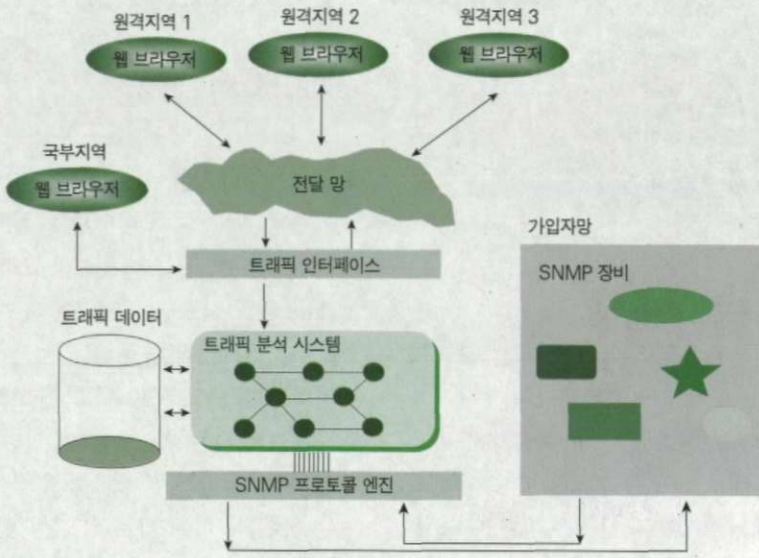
원격지역 1

웹 브라우저

원격지역 2

웹 브라우저

원격지역 3

웹 브라우저

국부지역

웹 브라우저

전달 망

가입자망

트래픽 인터페이스

SNMP 장비

트래픽 데이터

트래픽 분석 시스템

SNMP 프로토콜 엔진